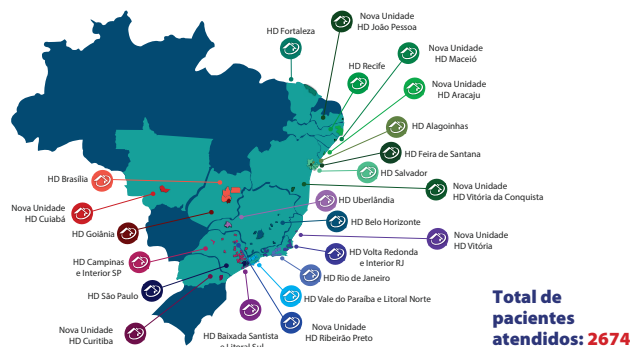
HD Fortaleza

Nova Unidade
HD João Pessoa

HD Recife

Nova Unidade
HD Maceió

Nova Unidade
HD Aracaju

HD Alagoinhas

HD Feira de Santana

HD Salvador

Nova Unidade
HD Vitória da Conquista

HD Uberlândia

HD Belo Horizonte

Nova Unidade
HD Vitória

HD Volta Redonda
e Interior RJ

HD Rio de Janeiro

HD Vale do Paraíba e Litoral Norte

Nova Unidade
HD Ribeirão Preto

HD Baixada Santista
e Litoral Sul

HD Brasília

Nova Unidade
HD Cuiabá

HD Goiânia

HD Campinas
e Interior SP

HD São Paulo

Nova Unidade
HD Curitiba

Total de
pacientes
atendidos: 2674